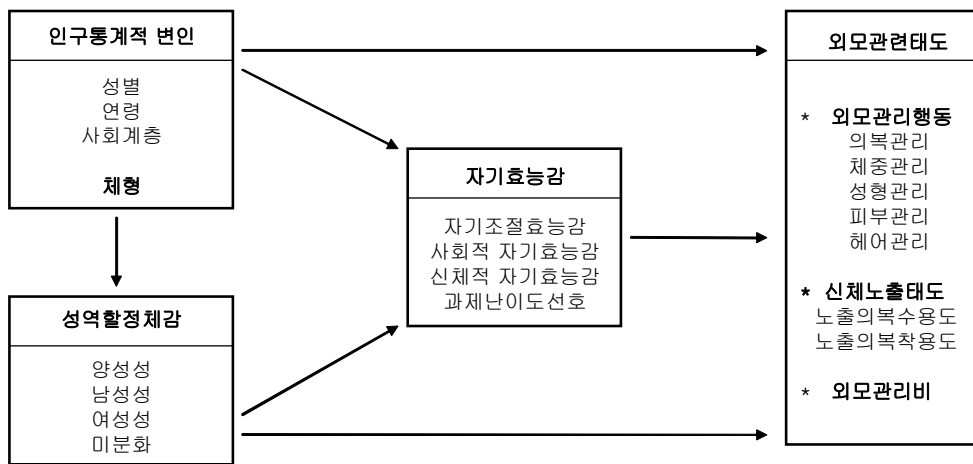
인구통계적 변인

성별
연령
사회계층

체형

성역할정체감

양성성
남성성
여성성
미분화

자기효능감

자기조절효능감
사회적 자기효능감
신체적 자기효능감
과제난이도선호

외모관련태도

* 외모관리행동
의복관리
체중관리
성형관리
피부관리
헤어관리

* 신체노출태도
노출의복수용도
노출의복착용도

* 외모관리비